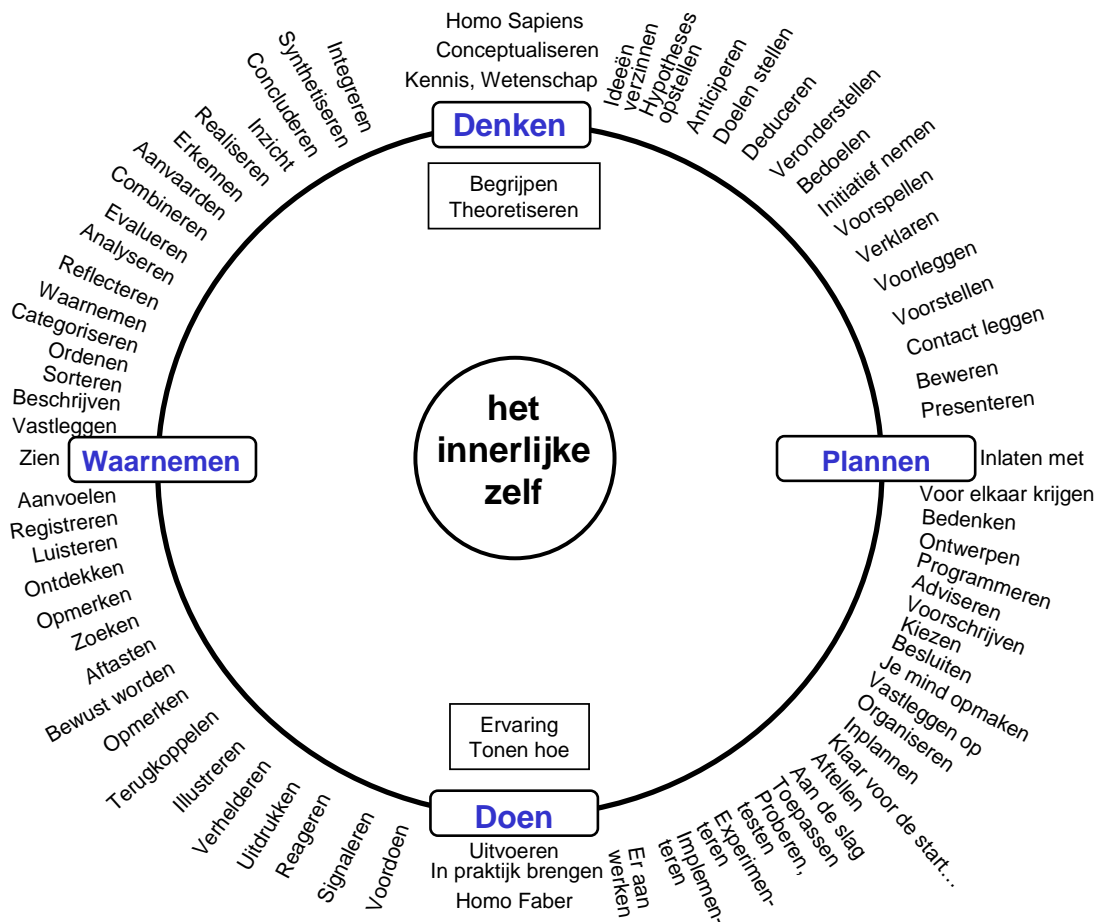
Homo Sapiens
Conceptualiseren
Kennis, Wetenschap

Denken

Begrijpen
Theoretiseren

Ideeën verzinnen
Hypotheses opstellen
Anticiperen
Doelen stellen
Deduceren
Veronderstellen
Bedoelen
Initiatief nemen
Voorspellen
Verklaren
Voorleggen
Voorstellen
Contact leggen
Beweren
Presenteren

Plannen

Inlaten met
Voor elkaar krijgen
Bedenken
Ontwerpen
Programmeren
Adviseren
Voorschrijven
Kiezen
Besluiten
Je mind opmaken
Vastleggen op
Organiseren
Inplannen
Klaar voor de start...
Aftellen
Aan de slag
Toepassen
Proberen, testen
Experimenteren
Implementeren
Er aan werken

Doen

Uitvoeren
In praktijk brengen
Homo Faber

Ervaring
Tonen hoe

Voordoen
Signaleren
Reageren
Uitdrukken
Verhelderen
Illustreren
Terugkoppelen
Opmerken
Bewust worden
Aftasten
Zoeken
Opmerken
Ontdekken
Luisteren
Registreren
Aanvoelen

Waarnemen

Zien
Vastleggen
Beschrijven
Sorteren
Ordenen
Categoriseren
Waarnemen
Reflecteren
Analyseren
Evalueren
Combineren
Aanvaarden
Erkennen
Realiseren
Inzicht
Concluderen
Synthetiseren
Integreren

het innerlijke zelf